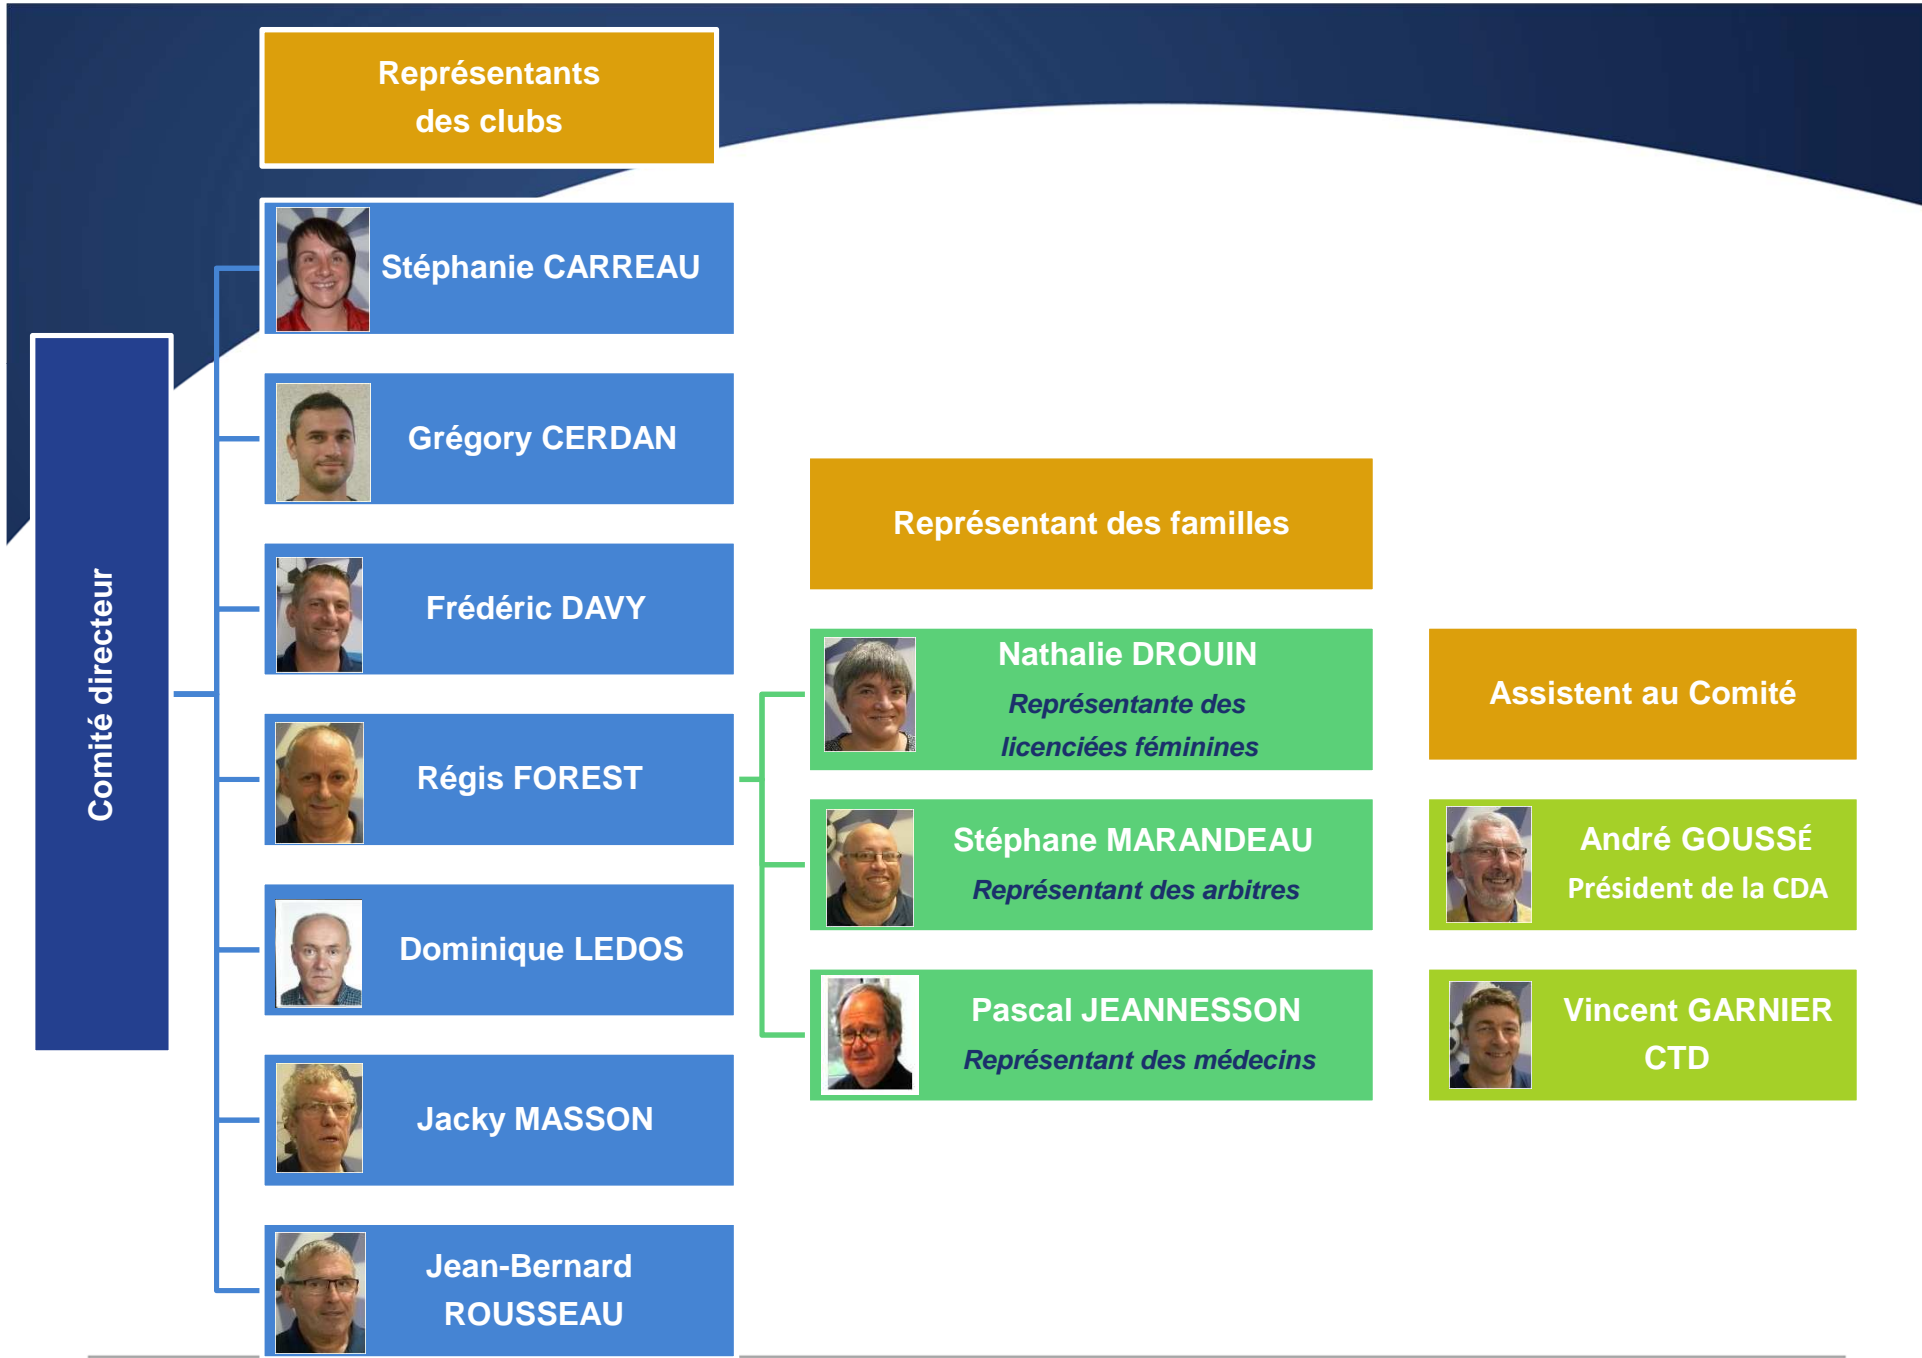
Comité directeur

Représentants des clubs

Stéphanie CARREAU

Grégory CERDAN

Frédéric DAVY

Régis FOREST

Dominique LEDOS

Jacky MASSON

Jean-Bernard ROUSSEAU

Représentant des familles

Nathalie DROUIN
Représentante des licenciées féminines

Stéphane MARANDEAU
Représentant des arbitres

Pascal JEANNESSON
Représentant des médecins

Assistent au Comité

André GOUSSÉ
Président de la CDA

Vincent GARNIER
CTD